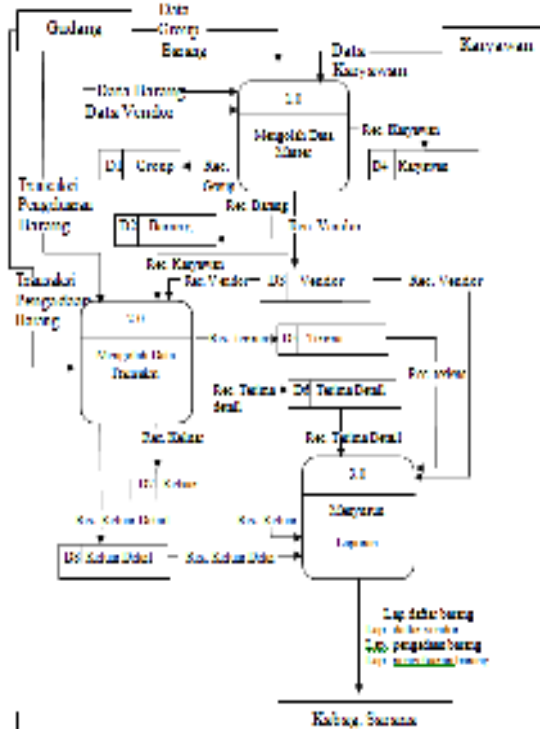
Gudang
Data Group Barang
Data Karyawan
Karyawan
Data Barang
Data Vendor
1.0
Mengolah Data Master
Rec. Karyawan
D4 Karyawan
D1 Group
Rec. Group
Transaksi Penerimaan Barang
Rec. Barang
D2 Barang
Data Vendor
Rec. Karyawan
Rec. Vendor
D3 Vendor
Rec. Vendor
Transaksi Pengeluaran Barang
2.0
Mengolah Data Transaksi
Rec. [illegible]
D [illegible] Terima
Rec. Terima
D6 Terima Detail
Rec. Terima Detail
Rec. Terima Detail
Rec. Keluar
D7 Keluar
Rec. Keluar Detail
3.0
Membuat Laporan
Rec. Keluar
D8 Keluar Detail
Rec. Keluar Detail
Lap daftar barang
Lap. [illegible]
Lap. pengadaan barang
Lap. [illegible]
Kabag. Sarana